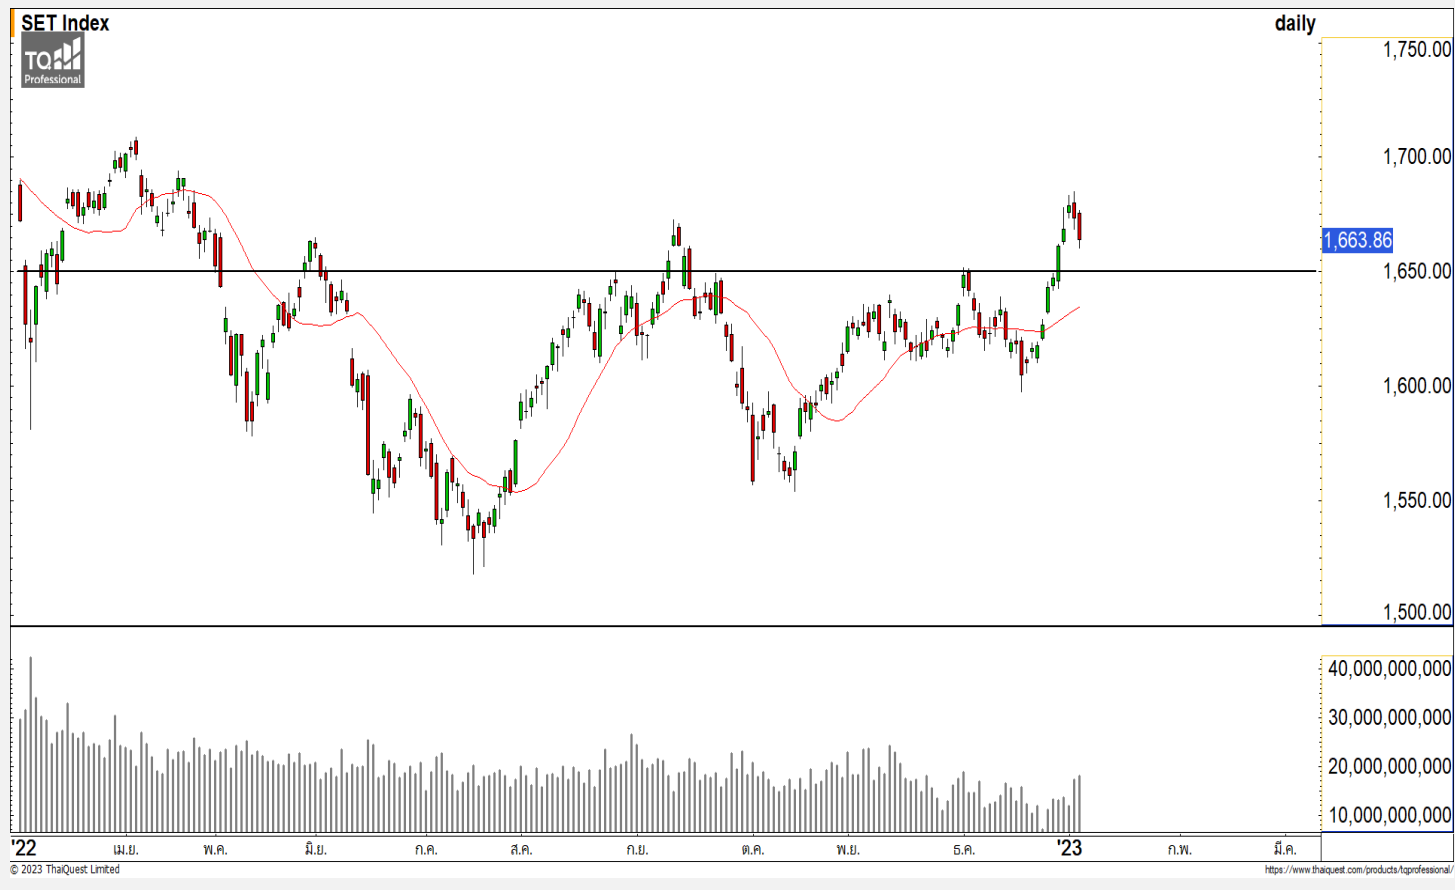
SET Index
TQ Professional
daily
1,750.00
1,700.00
1,663.86
1,650.00
1,600.00
1,550.00
1,500.00
40,000,000,000
30,000,000,000
20,000,000,000
10,000,000,000
'22 เม.ย. พ.ค. มิ.ย. ก.ค. ส.ค. ก.ย. ต.ค. พ.ย. ธ.ค. '23 ก.พ. มี.ค.
© 2023 ThaiQuest Limited
https://www.thaiquest.com/products/tqprofessional/